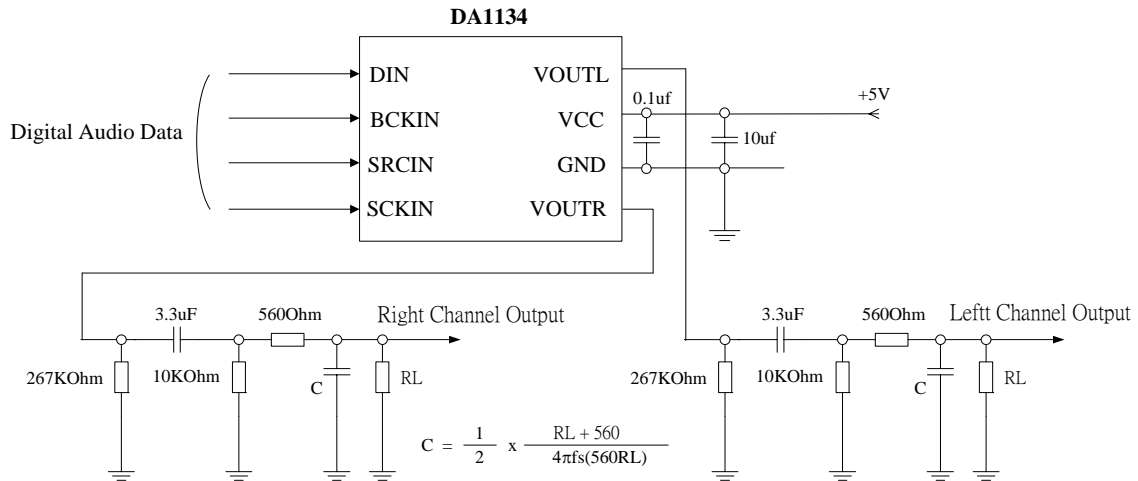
DA1134

Digital Audio Data

DIN
BCKIN
SRCIN
SCKIN

VOUTL
VCC
GND
VOUTR

0.1uf
+5V
10uf

3.3uF
560Ohm
Right Channel Output
267KOhm
10KOhm
C
RL

3.3uF
560Ohm
Leftt Channel Output
267KOhm
10KOhm
C
RL

$C = \frac{1}{2} \times \frac{RL + 560}{4\pi fs(560RL)}$